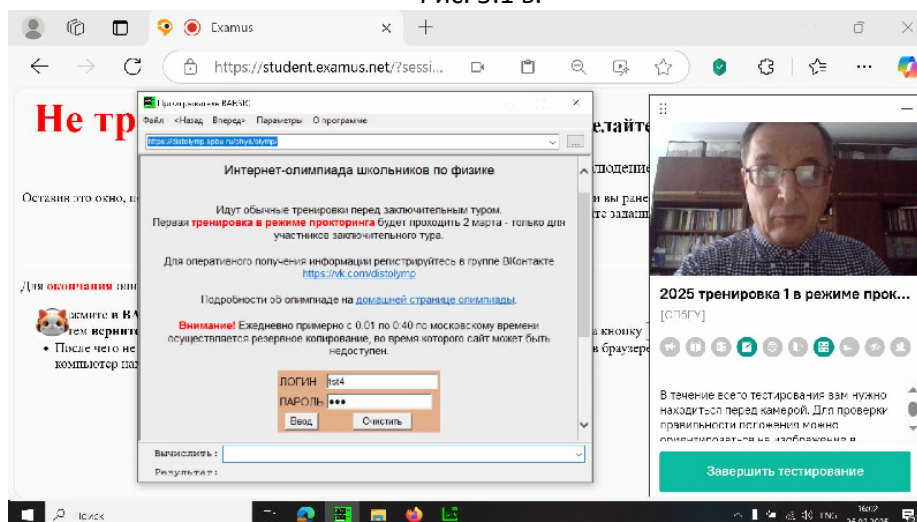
Рис. 3.1 б.

Examus

https://student.examus.net/?sessi...

Не тр

елайте

Оставя это окно, в

Для окончания

жмите в ВА
тем верните

После чего не
компьютер на

облюдение

и вы ране
то задан

а кнопку
в браузере

Программа BASIC

Файл <Назад Вперед> Параметры О программе

https://distolymp.spbu.ru/phys/olymp

Интернет-олимпиада школьников по физике

Идут обычные тренировки перед заключительным туром.
Первая тренировка в режиме прокторинга будет проходить 2 марта - только для участников заключительного тура.

Для оперативного получения информации регистрируйтесь в группе ВКонтакте https://vk.com/distolymp

Подробности об олимпиаде на домашней странице олимпиады.

Внимание! Ежедневно примерно с 0.01 до 0:40 по московскому времени осуществляется резервное копирование, во время которого сайт может быть недоступен.

ЛОГИН tst4
ПАРОЛЬ •••
Ввод Очистить

Вычислить:
Результат:

2025 тренировка 1 в режиме прок...
[СПбГУ]

В течение всего тестирования вам нужно находиться перед камерой. Для проверки правильности положения можно ориентироваться на изображение в

Завершить тестирование

Поиск

16:02
ENG